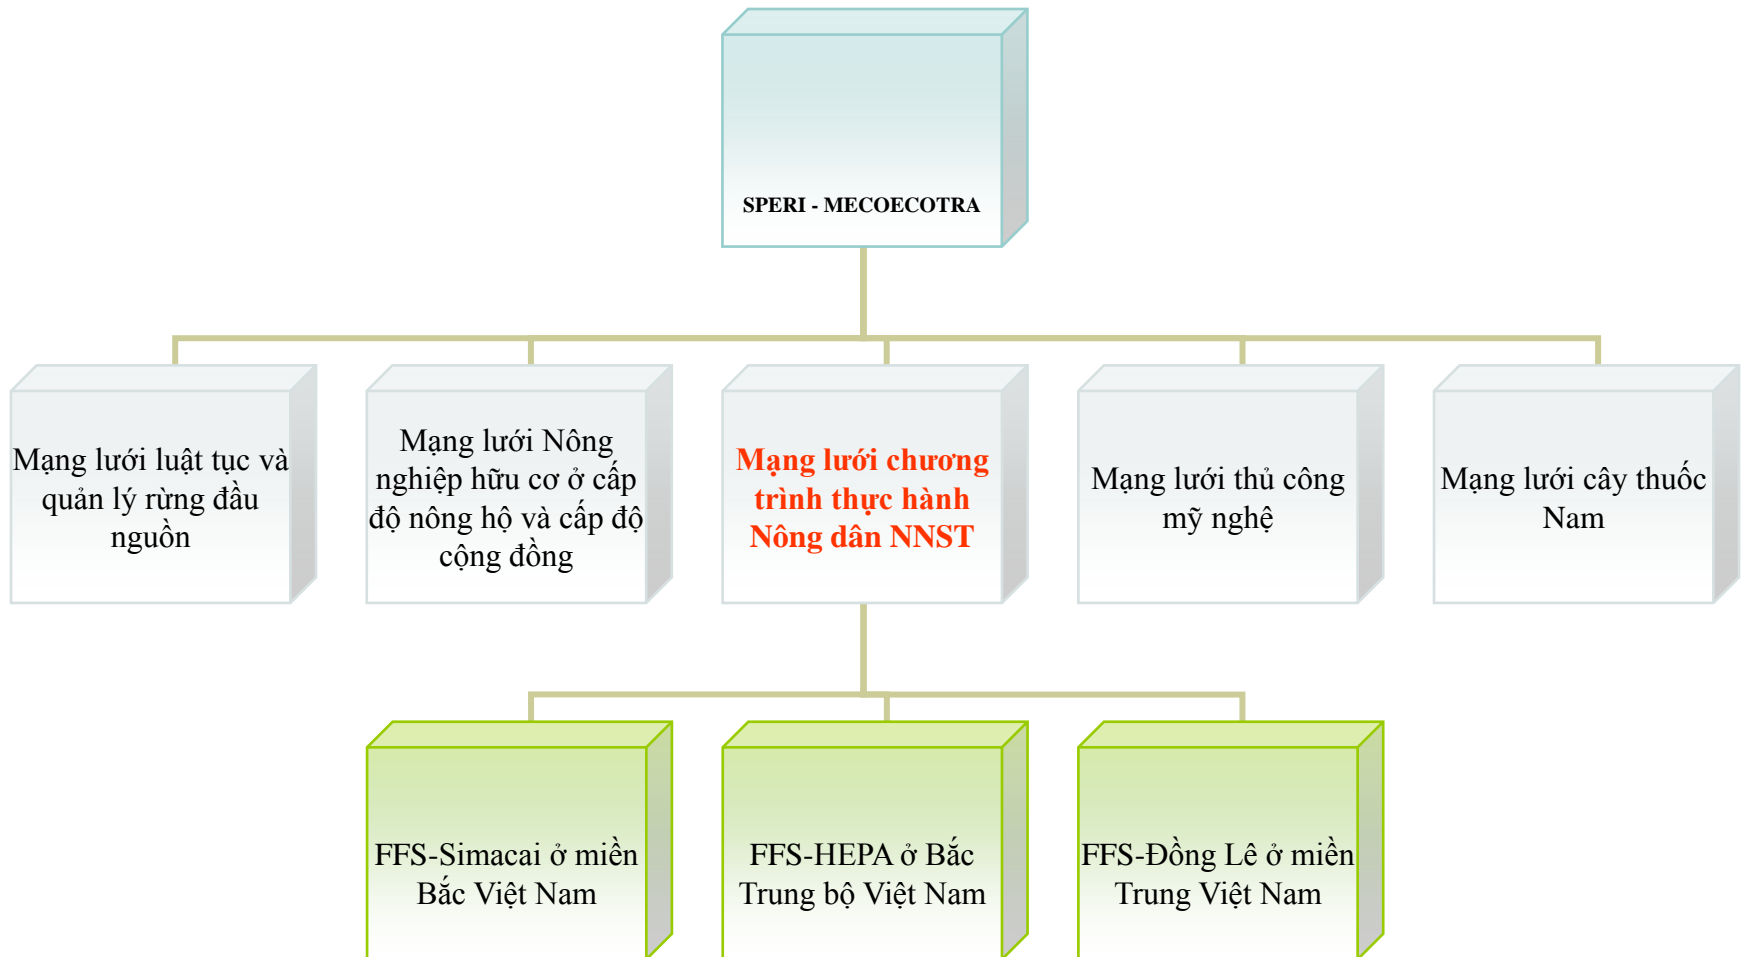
SPERI - MECOECOTRA

Mạng lưới luật tục và quản lý rừng đầu nguồn

Mạng lưới Nông nghiệp hữu cơ ở cấp độ nông hộ và cấp độ cộng đồng

Mạng lưới chương trình thực hành Nông dân NNST

Mạng lưới thủ công mỹ nghệ

Mạng lưới cây thuốc Nam

FFS-Simacai ở miền Bắc Việt Nam

FFS-HEPA ở Bắc Trung bộ Việt Nam

FFS-Đồng Lê ở miền Trung Việt Nam